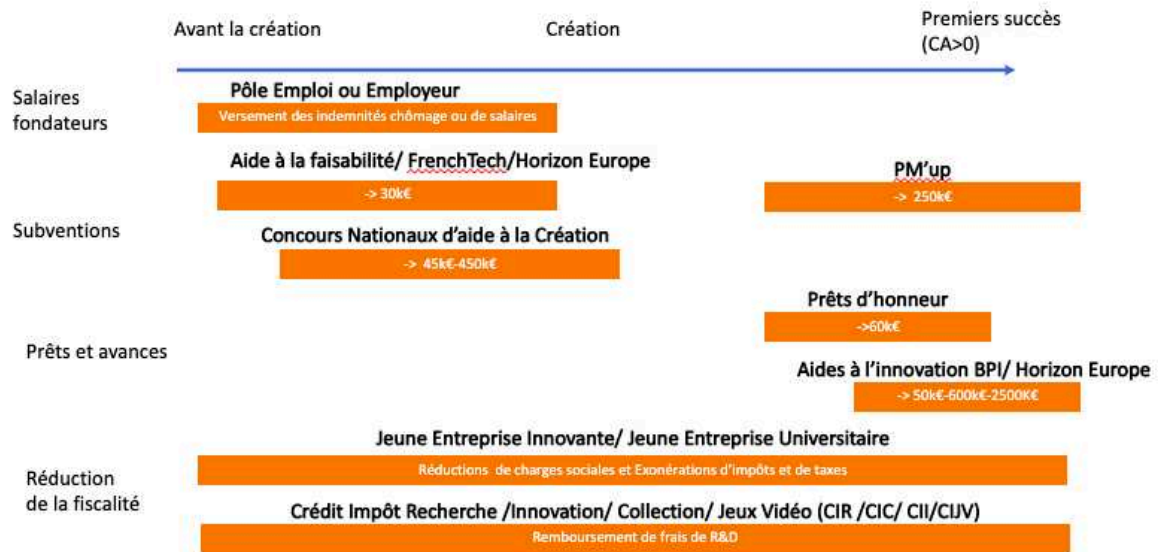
Avant la création

Création

Premiers succès (CA>0)

Salaires fondateurs

Pôle Emploi ou Employeur

Versement des indemnités chômage ou de salaires

Aide à la faisabilité/ FrenchTech/Horizon Europe

-> 30k€

PM'up

-> 250k€

Subventions

Concours Nationaux d'aide à la Création

-> 45k€-450k€

Prêts d'honneur

->60k€

Prêts et avances

Aides à l'innovation BPI/ Horizon Europe

-> 50k€-600k€-2500K€

Jeune Entreprise Innovante/ Jeune Entreprise Universitaire

Réductions de charges sociales et Exonérations d'impôts et de taxes

Réduction de la fiscalité

Crédit Impôt Recherche /Innovation/ Collection/ Jeux Vidéo (CIR /CIC/ CII/CIJV)

Remboursement de frais de R&D